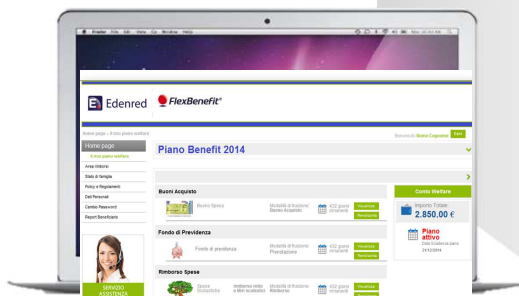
Finder File Edit View Go Window Help

Edenred

FlexBenefit®

Home page > Il mio piano welfare

Benvenuto Nome Cognome

Esci

Home page

Il mio piano welfare

Area Welfare

Stato di famiglia

Policy e Regolamenti

Dati Personali

Cambio Password

Report Beneficiario

SERVIZIO ASSISTENZA

Piano Benefit 2014

Buoni Acquisto

Nuovo Spesa

Modalità di fruizione Buono Acquisto

432 giorni rimanenti

Visualizza

Rimborso

Fondo di Previdenza

Fondo di previdenza

Modalità di fruizione Previdenza

432 giorni rimanenti

Visualizza

Rimborso

Rimborso Spese

Spese Scolastiche

Rimborso rette e libri scolastici

Modalità di fruizione Rimborso

432 giorni rimanenti

Visualizza

Rimborso

Conto Welfare

Importo Totale

2.850,00 €

Piano attivo

Data Scadenza piano 31/12/2014